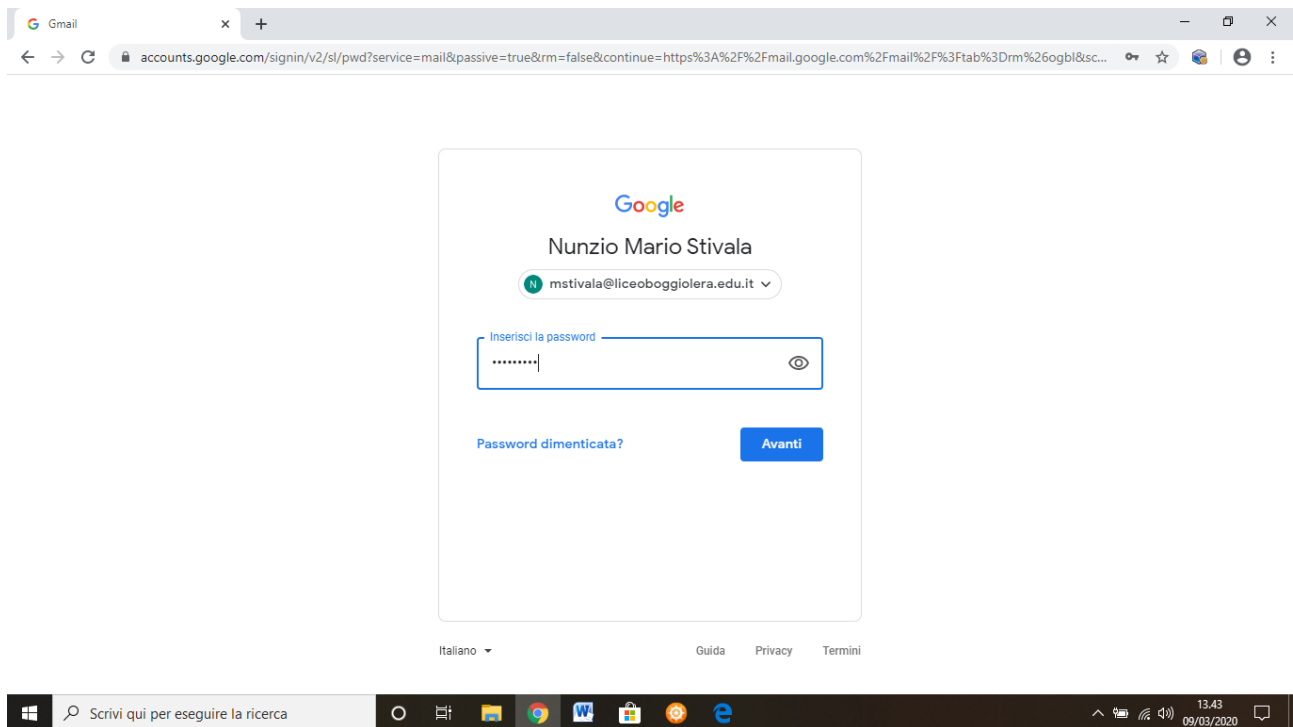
Gmail

accounts.google.com/signin/v2/sl/pwd?service=mail&passive=true&rm=false&continue=https%3A%2F%2Fmail.google.com%2Fmail%2F%3Ftab%3Drm%26ogbl&sc...

Google

Nunzio Mario Stivala

N mstivala@liceoboggiolera.edu.it

Inserisci la password

•••••••••

Password dimenticata?

Avanti

Italiano

Guida Privacy Termini

Scrivi qui per eseguire la ricerca

13.43
09/03/2020